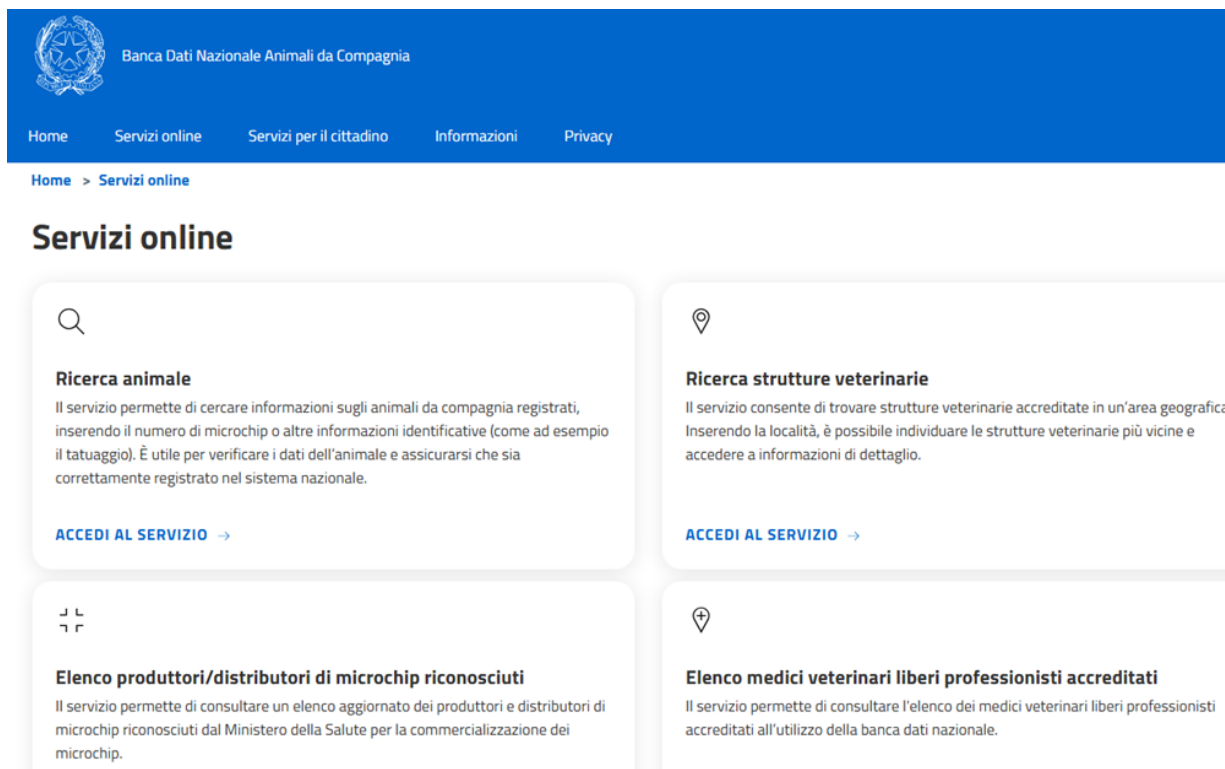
Banca Dati Nazionale Animali da Compagnia

Home Servizi online Servizi per il cittadino Informazioni Privacy

Home > Servizi online

Servizi online

Ricerca animale
Il servizio permette di cercare informazioni sugli animali da compagnia registrati, inserendo il numero di microchip o altre informazioni identificative (come ad esempio il tatuaggio). È utile per verificare i dati dell'animale e assicurarsi che sia correttamente registrato nel sistema nazionale.

ACCEDI AL SERVIZIO →

Ricerca strutture veterinarie
Il servizio consente di trovare strutture veterinarie accreditate in un'area geografica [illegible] Inserendo la località, è possibile individuare le strutture veterinarie più vicine e accedere a informazioni di dettaglio.

ACCEDI AL SERVIZIO →

Elenco produttori/distributori di microchip riconosciuti
Il servizio permette di consultare un elenco aggiornato dei produttori e distributori di microchip riconosciuti dal Ministero della Salute per la commercializzazione dei microchip.

Elenco medici veterinari liberi professionisti accreditati
Il servizio permette di consultare l'elenco dei medici veterinari liberi professionisti accreditati all'utilizzo della banca dati nazionale.